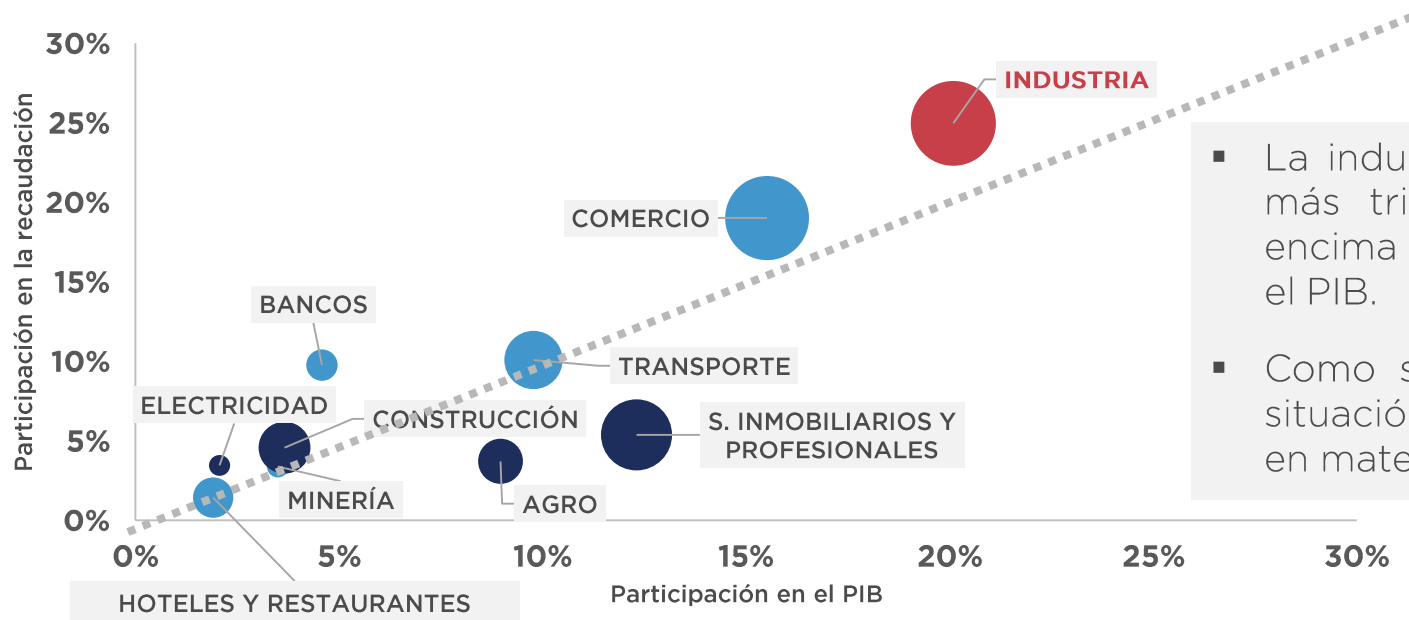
30%
25%
20%
15%
10%
5%
0%

Participación en la recaudación

INDUSTRIA
COMERCIO
BANCOS
TRANSPORTE
ELECTRICIDAD
CONSTRUCCIÓN
S. INMOBILIARIOS Y PROFESIONALES
MINERÍA
AGRO
HOTELES Y RESTAURANTES

0%
5%
10%
15%
20%
25%
30%

Participación en el PIB

▪ La indu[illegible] más tri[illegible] encima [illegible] el PIB.

▪ Como s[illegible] situació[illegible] en mate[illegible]